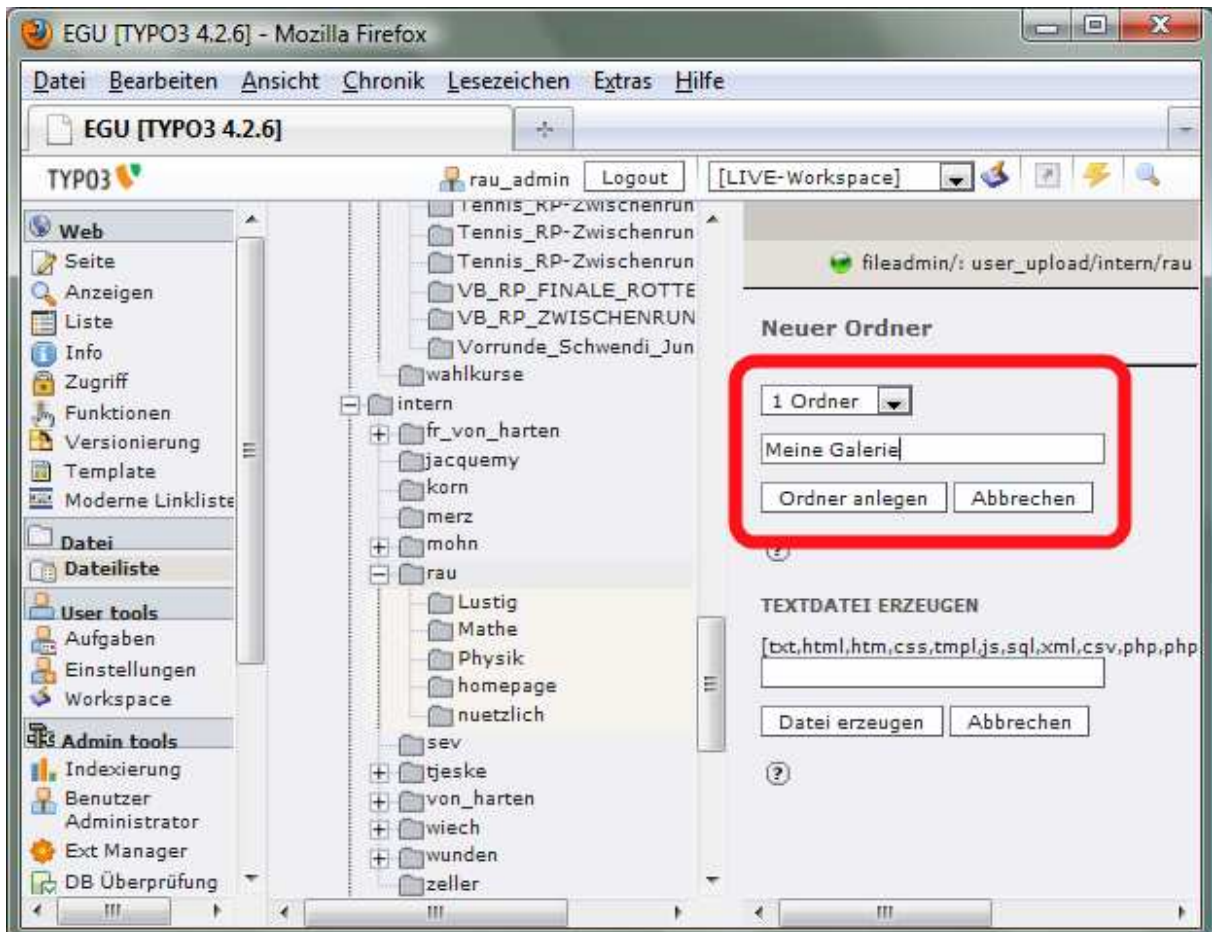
EGU [TYPO3 4.2.6] - Mozilla Firefox

Datei Bearbeiten Ansicht Chronik Lesezeichen Extras Hilfe

EGU [TYPO3 4.2.6]

TYPO3

rau_admin Logout [LIVE-Workspace]

Web
Seite
Anzeigen
Liste
Info
Zugriff
Funktionen
Versionierung
Template
Moderne Linkliste

Datei
Dateiliste

User tools
Aufgaben
Einstellungen
Workspace

Admin tools
Indexierung
Benutzer Administrator
Ext Manager
DB Überprüfung

Tennis_RP-Zwischenrun
Tennis_RP-Zwischenrun
Tennis_RP-Zwischenrun
VB_RP_FINALE_ROTTE
VB_RP_ZWISCHENRUN
Vorrunde_Schwendi_Jun
wahlkurse
intern
fr_von_harten
jacquemy
korn
merz
mohn
rau
Lustig
Mathe
Physik
homepage
nuetzlich
sev
tjeske
von_harten
wiech
wunden
zeller

fileadmin/: user_upload/intern/rau

Neuer Ordner

1 Ordner

Meine Galerie

Ordner anlegen Abbrechen

TEXTDATEI ERZEUGEN

[txt,html,htm,css,tmpl,js,sql,xml,csv,php,php

Datei erzeugen Abbrechen